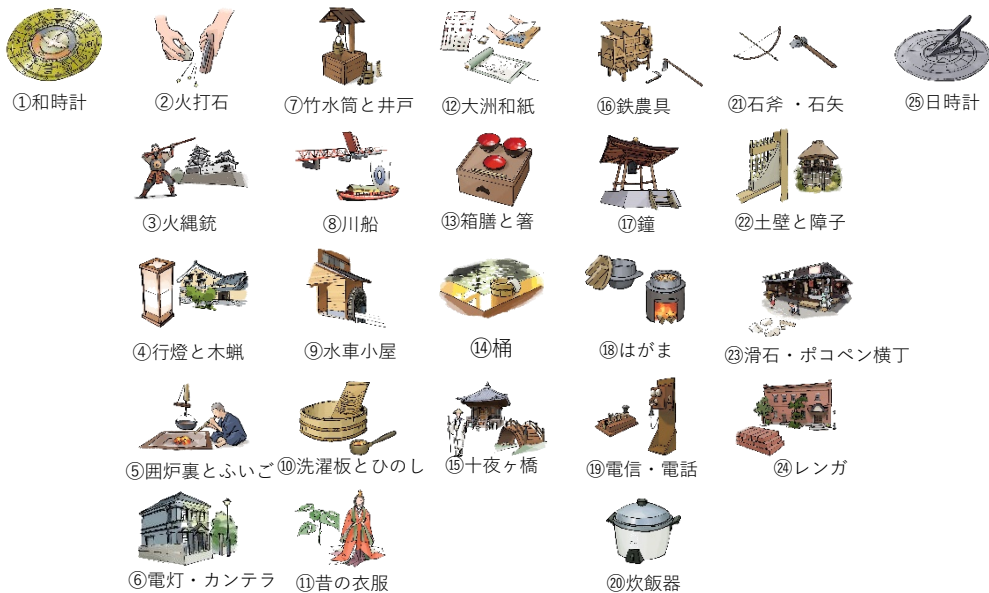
①和時計
②火打石
⑦竹水筒と井戸
⑫大洲和紙
⑯鉄農具
㉑石斧 ・石矢
㉕日時計

③火縄銃
⑧川船
⑬箱膳と箸
⑰鐘
㉒土壁と障子

④行燈と木蝋
⑨水車小屋
⑭桶
⑱はがま
㉓滑石・ポコペン横丁

⑤囲炉裏とふいご
⑩洗濯板とひのし
⑮十夜ヶ橋
⑲電信・電話
㉔レンガ

⑥電灯・カンテラ
⑪昔の衣服
⑳炊飯器